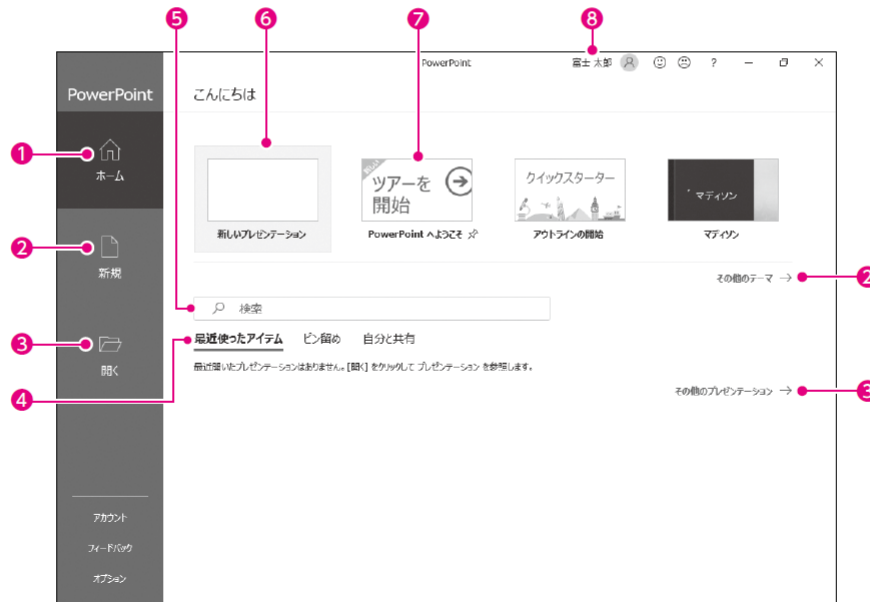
5 6 7 8

PowerPoint 富士 太郎 ? – ☐ ✕

PowerPoint

こんにちは

1 ホーム

2 新規

3 開く

新しいプレゼンテーション

ツアーを開始

PowerPoint へようこそ

クイックスターター

アウトラインの開始

マディソン

マディソン

その他のテーマ →

2

検索

最近使ったアイテム ピン留め 自分と共有

4

最近開いたプレゼンテーションはありません。[開く] をクリックして プレゼンテーション を参照します。

その他のプレゼンテーション →

3

アカウント

フィードバック

オプション